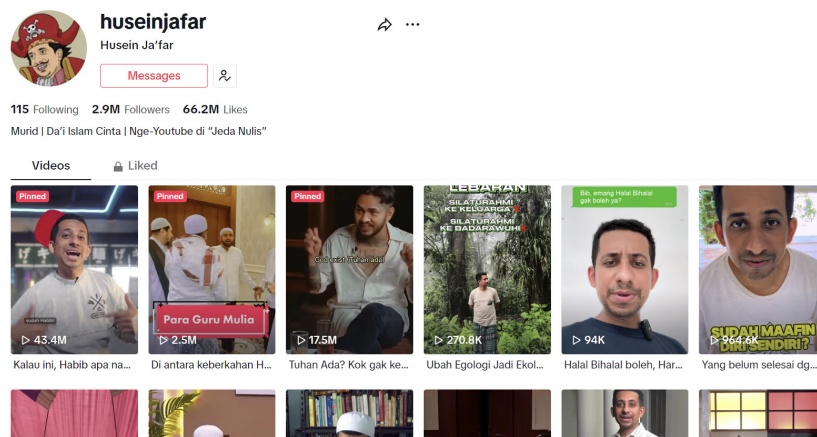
huseinjafar
Husein Ja'far
Messages

115 Following 2.9M Followers 66.2M Likes

Murid | Da'i Islam Cinta | Nge-Youtube di "Jeda Nulis"

Videos
Liked

Pinned
43.4M
Kalau ini, Habib apa na...

Pinned
Para Guru Mulia
2.5M
Di antara keberkahan H...

Pinned
God exist? Tuhan ada!
17.5M
Tuhan Ada? Kok gak ke...

LEBARAN
SILATURAHMI KE KELUARGA
SILATURAHMI KE BADARAWUHI
270.8K
Ubah Egologi Jadi Ekol...

Bib, emang Halal Bihalal gak boleh ya?
94K
Halal Bihalal boleh, Har...

SUDAH MAAFIN DIRI SENDIRI?
964.6K
Yang belum selesai dg...